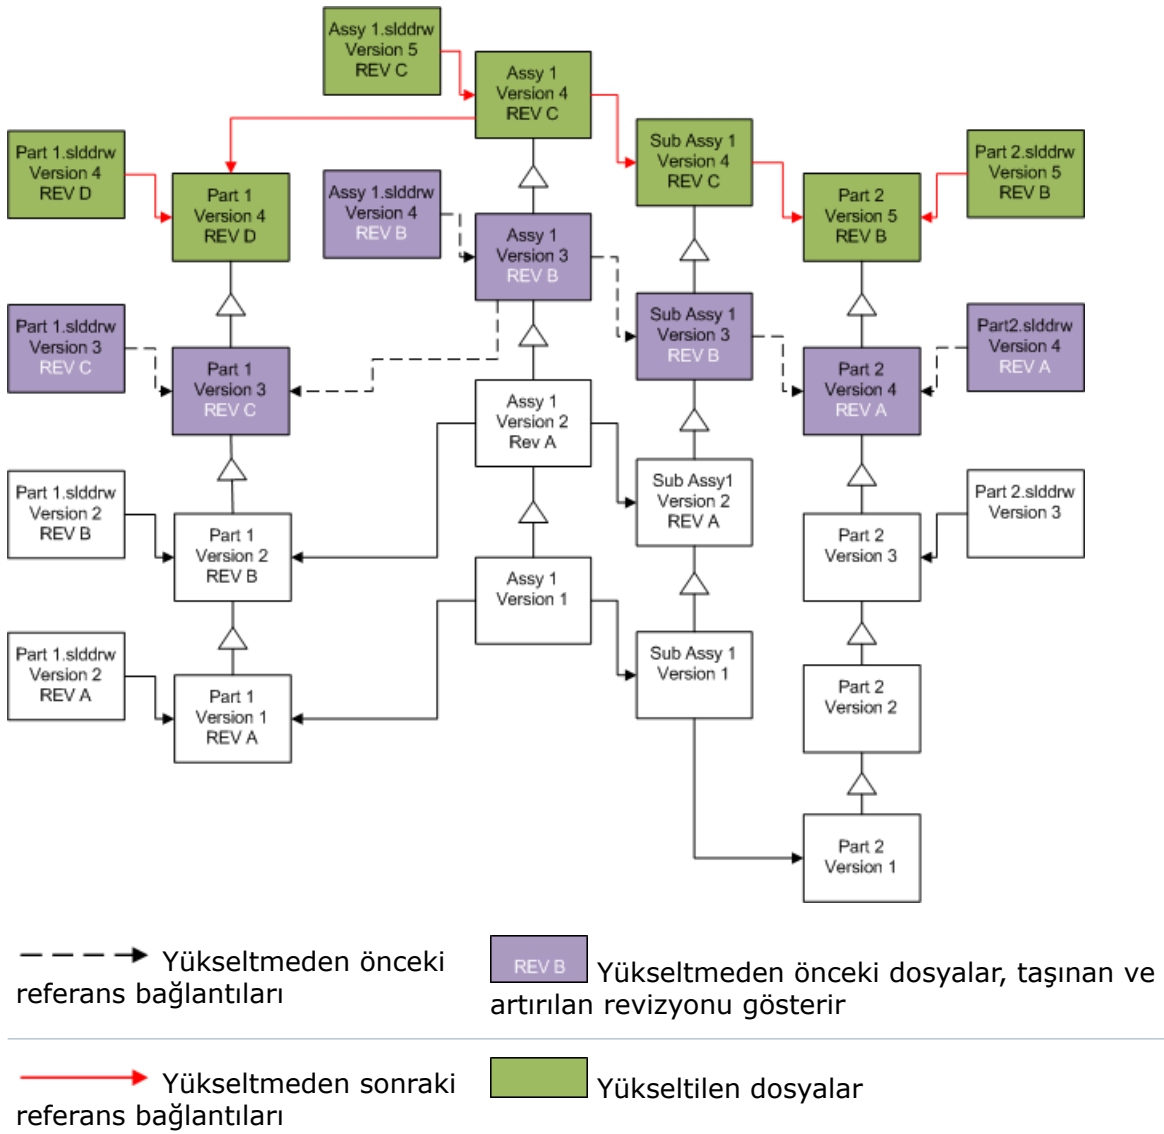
Assy 1.slddrw
Version 5
REV C

Assy 1
Version 4
REV C

Sub Assy 1
Version 4
REV C

Part 1.slddrw
Version 4
REV D

Part 1
Version 4
REV D

Assy 1.slddrw
Version 4
REV B

Assy 1
Version 3
REV B

Part 2
Version 5
REV B

Part 2.slddrw
Version 5
REV B

Part 1.slddrw
Version 3
REV C

Part 1
Version 3
REV C

Sub Assy 1
Version 3
REV B

Part 2
Version 4
REV A

Part2.slddrw
Version 4
REV A

Assy 1
Version 2
Rev A

Part 1.slddrw
Version 2
REV B

Part 1
Version 2
REV B

Sub Assy1
Version 2
REV A

Part 2.slddrw
Version 3

Part 2
Version 3

Assy 1
Version 1

Part 1.slddrw
Version 2
REV A

Part 1
Version 1
REV A

Sub Assy 1
Version 1

Part 2
Version 2

Part 2
Version 1

Yükseltmeden önceki referans bağlantıları

REV B Yükseltmeden önceki dosyalar, taşınan ve artırılan revizyonu gösterir

Yükseltmeden sonraki referans bağlantıları

Yükseltilen dosyalar